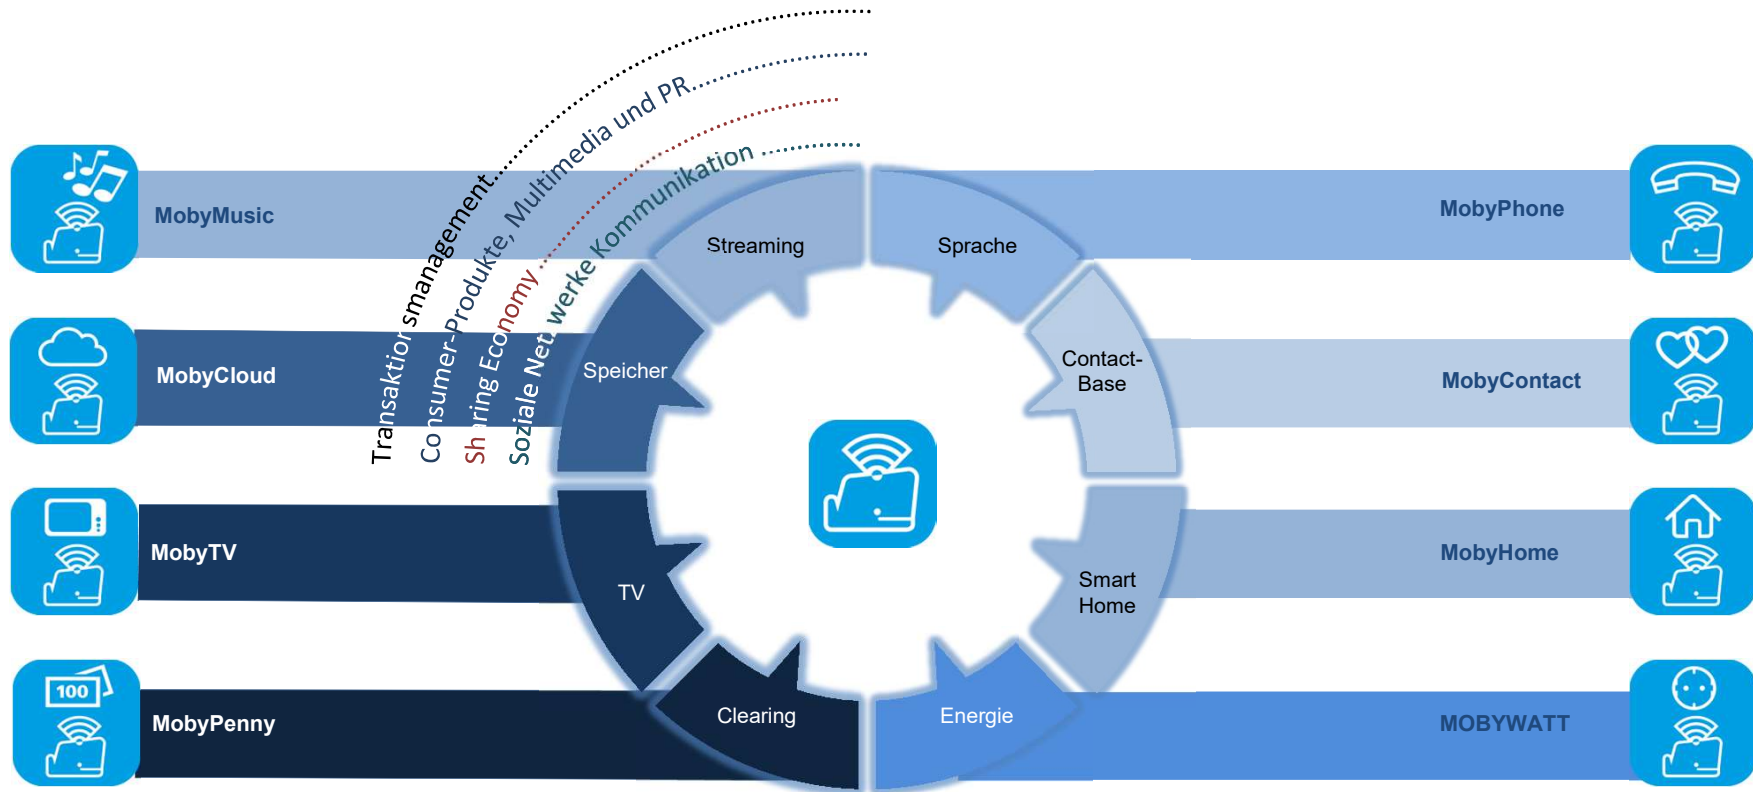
Transaktionsmanagement
Consumer-Produkte, Multimedia und PR
Sharing Economy
Soziale Netzwerke Kommunikation

MobyMusic

Streaming

Sprache

MobyPhone

MobyCloud

Speicher

Contact-Base

MobyContact

MobyTV

TV

Smart Home

MobyHome

100

MobyPenny

Clearing

Energie

MOBYWATT